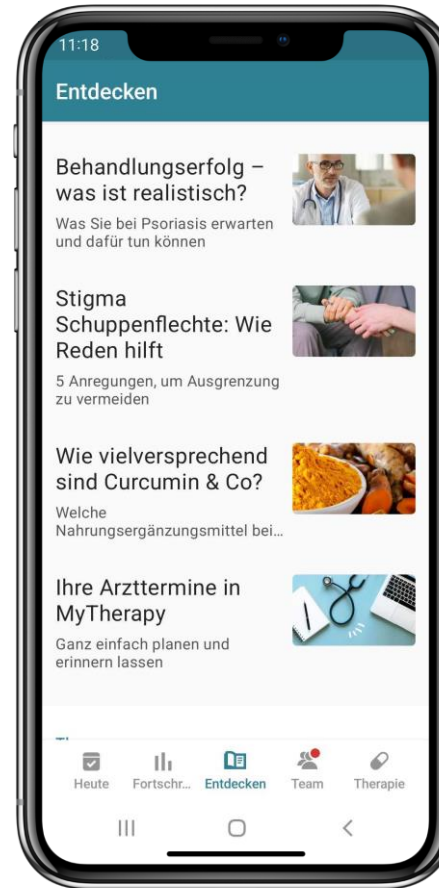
11:18

Entdecken

Behandlungserfolg – was ist realistisch?

Was Sie bei Psoriasis erwarten und dafür tun können

Stigma Schuppenflechte: Wie Reden hilft

5 Anregungen, um Ausgrenzung zu vermeiden

Wie vielversprechend sind Curcumin & Co?

Welche Nahrungsergänzungsmittel bei...

Ihre Arzttermine in MyTherapy

Ganz einfach planen und erinnern lassen

Heute   Fortschr...   Entdecken   Team   Therapie